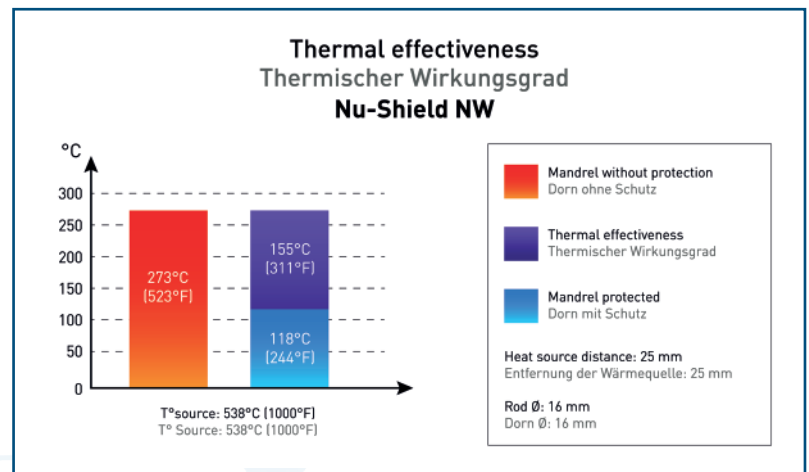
Thermal effectiveness
Thermischer Wirkungsgrad
Nu-Shield NW

°C

300
250
200
150
100
50
0

273°C
(523°F)

155°C
(311°F)

118°C
(244°F)

T°source: 538°C (1000°F)
T° Source: 538°C (1000°F)

Mandrel without protection
Dorn ohne Schutz

Thermal effectiveness
Thermischer Wirkungsgrad

Mandrel protected
Dorn mit Schutz

Heat source distance: 25 mm
Entfernung der Wärmequelle: 25 mm

Rod Ø: 16 mm
Dorn Ø: 16 mm